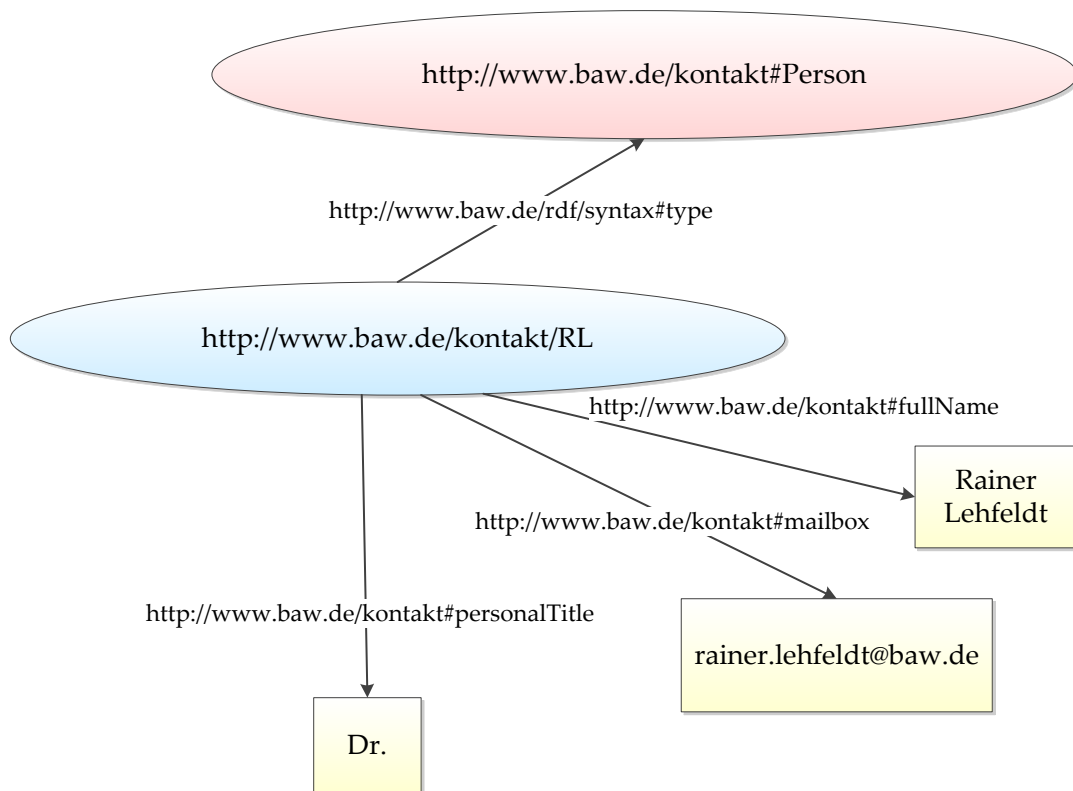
http://www.baw.de/kontakt#Person

http://www.baw.de/rdf/syntax#type

http://www.baw.de/kontakt/RL

http://www.baw.de/kontakt#fullName

Rainer Lehfeldt

http://www.baw.de/kontakt#mailbox

http://www.baw.de/kontakt#personalTitle

rainer.lehfeldt@baw.de

Dr.